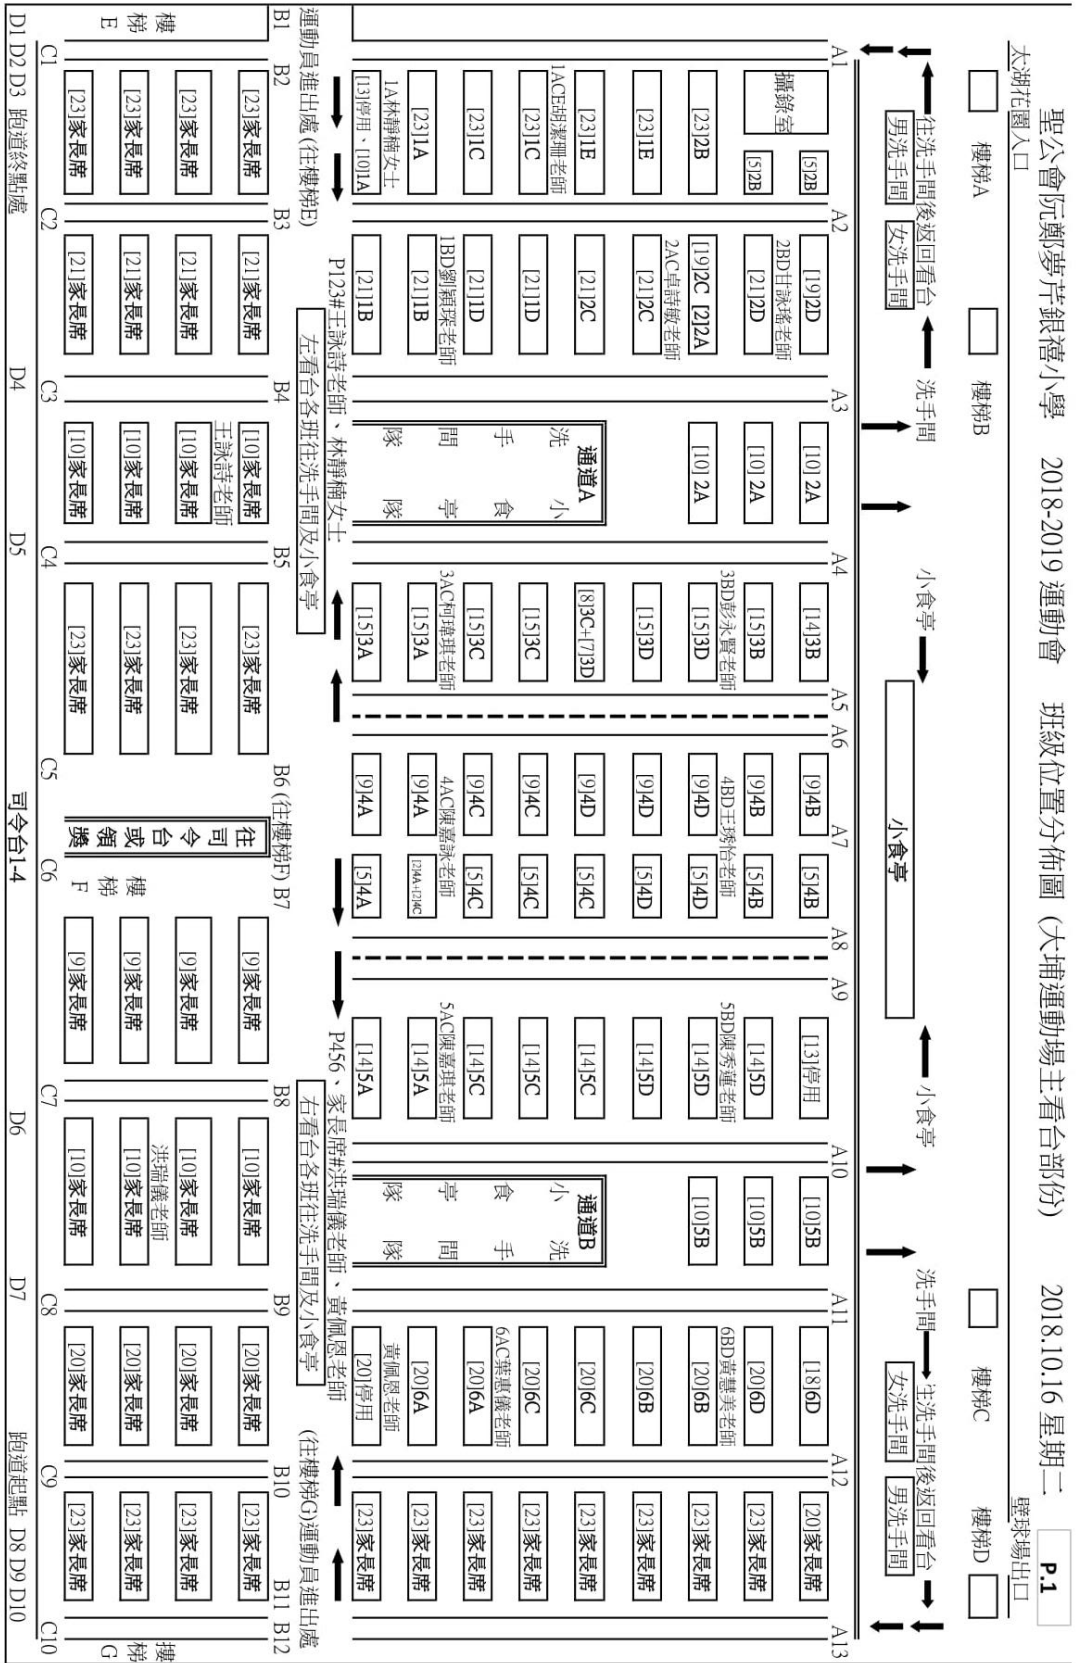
聖公會阮鄭夢芹銀禧小學 2018-2019 運動會 班級位置分佈圖 (大埔運動場主看台部份) 2018.10.16 星期二

P.1

太湖花園入口 樓梯A 樓梯B 樓梯C 樓梯D 壁球場出口

往洗手間後返回看台 男洗手間 女洗手間 洗手間 小食亭 小食亭 小食亭 洗手間 往洗手間後返回看台 女洗手間 男洗手間

A1 A2 A3 A4 A5 A6 A7 A8 A9 A10 A11 A12 A13

攝錄室 [5]2B [5]2B

[23]2B [23]1E [23]1E 1ACE胡潔珊老師 [23]1C [23]1C [23]1A 1A林靜楠女士 [13]停用、[10]1A

[19]2D 2BD甘詠瑤老師 [21]2D [19]2C [2]2A 2AC卓詩敏老師 [21]2C [21]2C [21]1D [21]1D 1BD劉穎琛老師 [21]1B [21]1B

[10] 2A [10] 2A [10] 2A

通道A 洗手間 小食亭 隊 隊

[14]3B [15]3B 3BD彭永賢老師 [15]3D [15]3D [8]3C+[7]3D [15]3C [15]3C 3AC何瑋琪老師 [15]3A [15]3A

[9]4B [9]4B 4BD王琇怡老師 [9]4D [9]4D [9]4D [9]4C [9]4C 4AC陳嘉詠老師 [9]4A [9]4A

[5]4B [5]4B [5]4D [5]4D [5]4C [5]4C [5]4C [2]4A+[2]4C [5]4A

小食亭

[13]停用 [14]5D 5BD陳秀蓮老師 [14]5D [14]5D [14]5C [14]5C [14]5C 5AC陳嘉琪老師 [14]5A [14]5A

[10]5B [10]5B [10]5B

通道B 洗手間 小食亭 隊 隊

[18]6D [20]6D 6BD黃慧萍老師 [20]6B [20]6B [20]6C [20]6C [20]6A 6AC葉蕙儀老師 [20]6A 黃佩恩老師 [20]停用

[20]家長席 [23]家長席 [23]家長席 [23]家長席 [23]家長席 [23]家長席 [23]家長席 [23]家長席 [23]家長席 [23]家長席

B1 B2 B3 B4 B5 B6 B7 B8 B9 B10 B11 B12

運動員進出處 (往樓梯E) P123#王詠詩老師、林靜楠女士 左看台各班往洗手間及小食亭 B6 (往樓梯F) B7 P456、家長席#洪瑞儀老師、黃佩恩老師 右看台各班往洗手間及小食亭 (往樓梯G)運動員進出處

[23]家長席 [23]家長席 [23]家長席 [23]家長席
[21]家長席 [21]家長席 [21]家長席 [21]家長席
[10]家長席 王詠詩老師 [10]家長席 [10]家長席 [10]家長席
[23]家長席 [23]家長席 [23]家長席 [23]家長席
往司令台或領獎 樓梯F
[9]家長席 [9]家長席 [9]家長席 [9]家長席
[10]家長席 [10]家長席 洪瑞儀老師 [10]家長席 [10]家長席
[20]家長席 [20]家長席 [20]家長席 [20]家長席
[23]家長席 [23]家長席 [23]家長席 [23]家長席

樓梯E 樓梯G

C1 C2 C3 C4 C5 C6 C7 C8 C9 C10

D1 D2 D3 跑道終點處 D4 D5 司令台1-4 D6 D7 跑道起點 D8 D9 D10